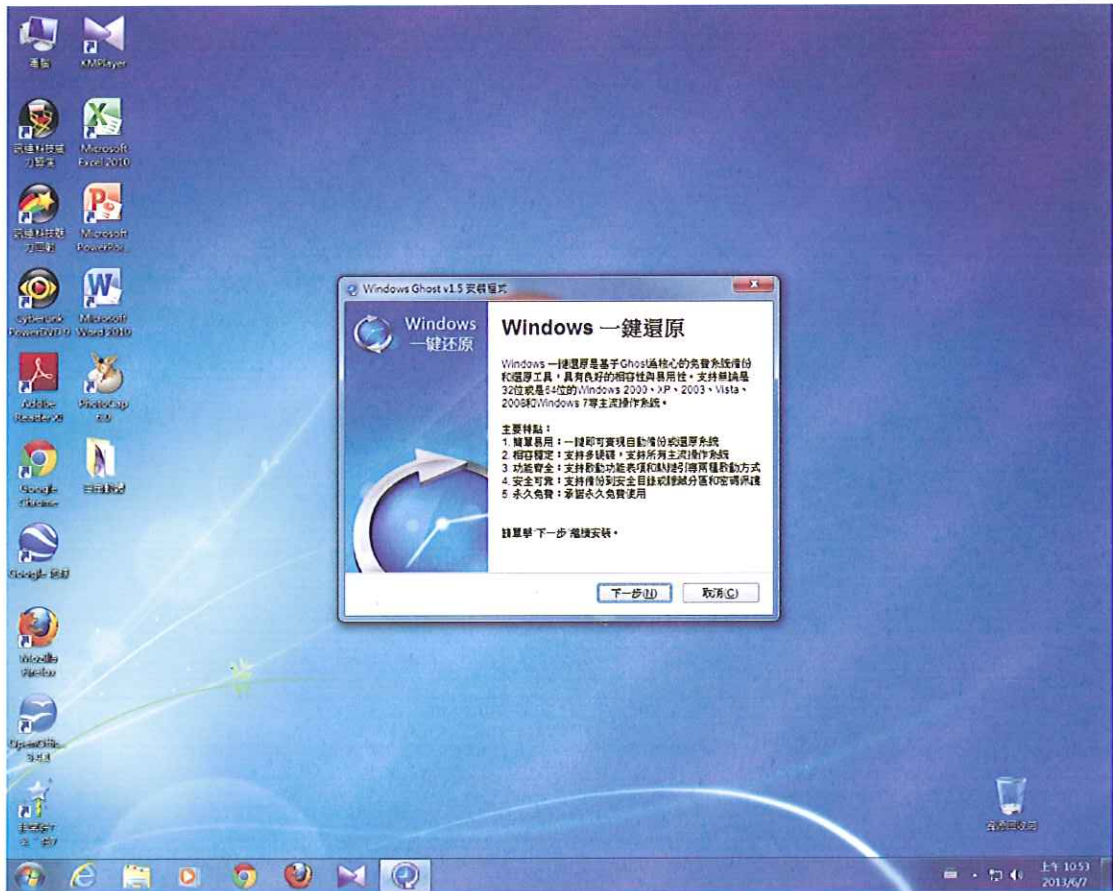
電腦

KMPlayer

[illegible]

Microsoft Excel 2010

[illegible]

Microsoft PowerPoi...

CyberLink PowerDVD

Microsoft Word 2010

Adobe Reader XI

PhotoCap 6.0

Google Chrome

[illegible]

Google 地球

Mozilla Firefox

OpenOffice...

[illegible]

資源回收筒

Windows Ghost v1.5 安裝程式

Windows 一键还原

Windows 一鍵還原

Windows 一鍵還原是基于Ghost為核心的免費系統備份和還原工具，具有良好的相容性與易用性，支持無論是32位或是64位的Windows 2000、XP、2003、Vista、2008和Windows 7等主流操作系統。

主要特點：
1. 簡單易用：一鍵即可實現自動備份或還原系統
2. 相容穩定：支持多硬碟，支持所有主流操作系統
3. 功能齊全：支持啟動功能表項和熱鍵引導兩種啟動方式
4. 安全可靠：支持備份到安全目錄或隱藏分區和密碼保護
5. 永久免費：承諾永久免費使用

請單擊'下一步'繼續安裝。

下一步(N)

取消(C)

上午 10:53
2013/6/7